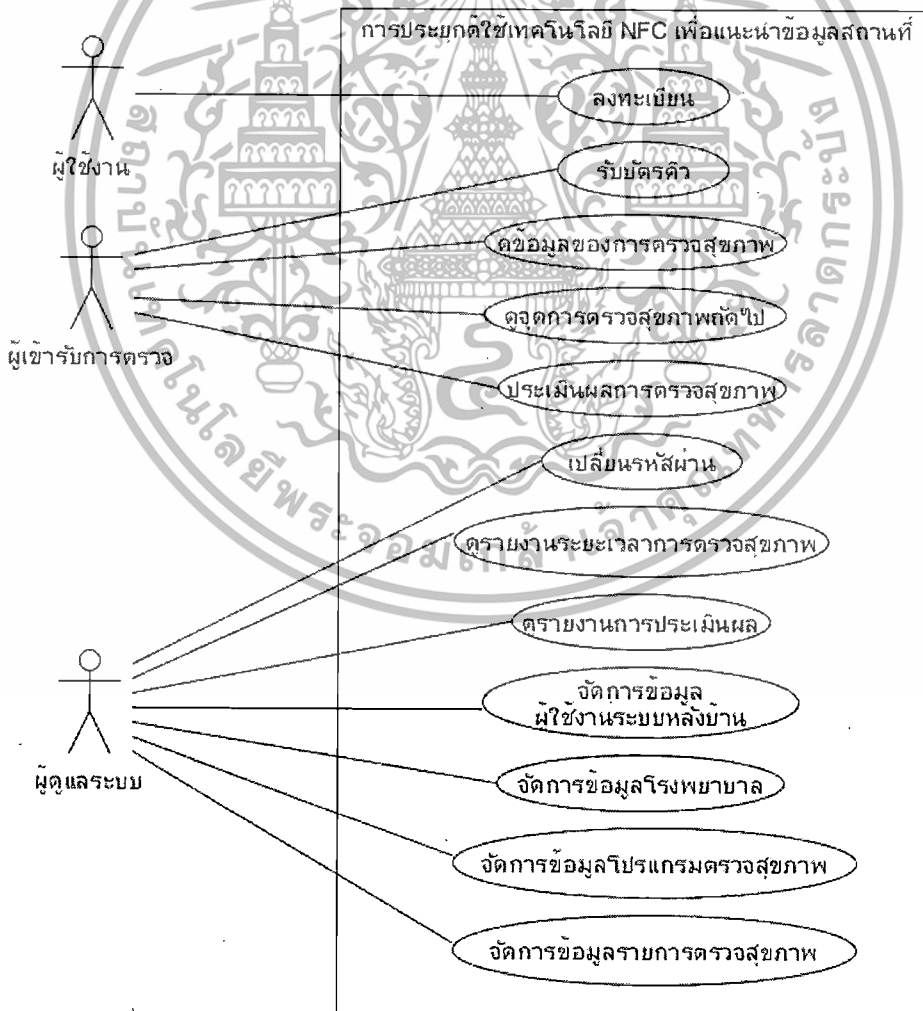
การประยุกต์ใช้เทคโนโลยี NFC เพื่อแนะนำข้อมูลสถานที่

ผู้ใช้งาน

ผู้เข้ารับการตรวจ

ผู้ดูแลระบบ

ลงทะเบียน

รับบัตรคิว

ดูข้อมูลของการตรวจสุขภาพ

ดูจุดการตรวจสุขภาพถัดไป

ประเมินผลการตรวจสุขภาพ

เปลี่ยนรหัสผ่าน

ดูรายงานระยะเวลาการตรวจสุขภาพ

ดูรายงานการประเมินผล

จัดการข้อมูล ผู้ใช้งานระบบหลังบ้าน

จัดการข้อมูลโรงพยาบาล

จัดการข้อมูลโปรแกรมตรวจสุขภาพ

จัดการข้อมูลรายการตรวจสุขภาพ